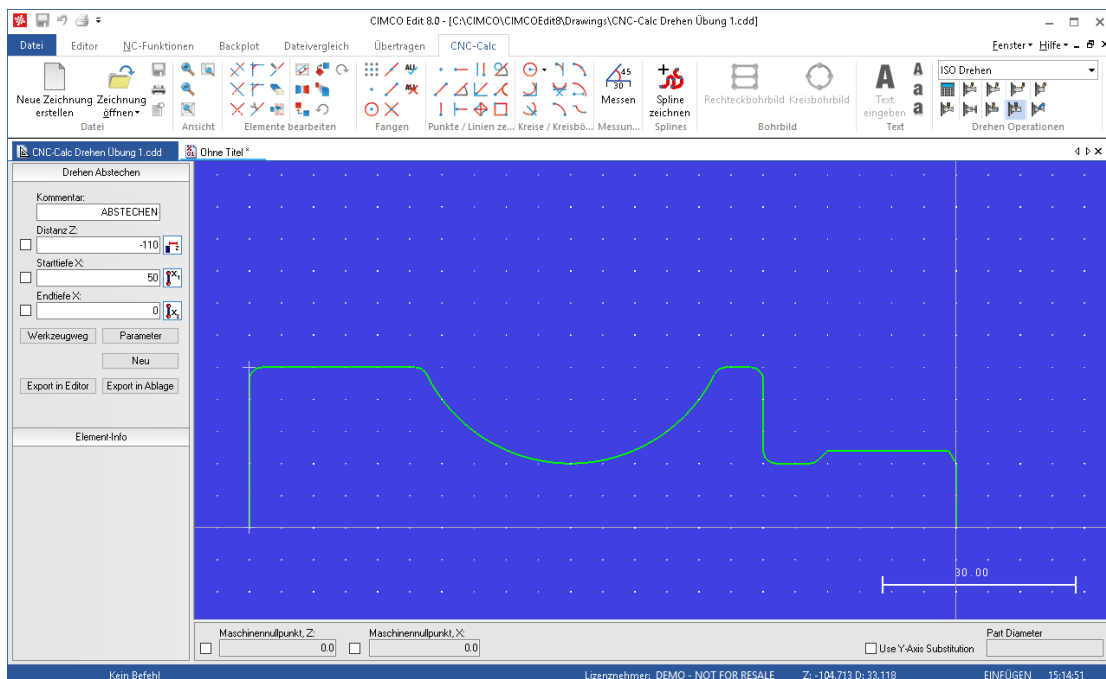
CIMCO Edit 8.0 - [C:\CIMCO\CIMCOEdit8\Drawings\CNC-Calc Drehen Übung 1.cdd]

Datei Editor NC-Funktionen Backplot Dateivergleich Übertragen CNC-Calc

Fenster Hilfe

Neue Zeichnung erstellen Zeichnung öffnen
Datei
Ansicht
Elemente bearbeiten
Fangen
Punkte / Linien ze...
Kreise / Kreisbö...
Messen
Messun...
Spline zeichnen
Splines
Rechteckbohrbild Kreisbohrbild
Bohrbild
Text eingeben
Text
ISO Drehen
Drehen Operationen

CNC-Calc Drehen Übung 1.cdd
Ohne Titel *

Drehen Abstechen
Kommentar:
ABSTECHEN
Distanz Z:
-110
Starttiefe X:
50
Endtiefe X:
0
Werkzeugweg
Parameter
Neu
Export in Editor
Export in Ablage
Element-Info

30.00

Maschinennullpunkt, Z:
0.0
Maschinennullpunkt, X:
0.0
Use Y-Axis Substitution
Part Diameter

Kein Befehl
Lizenznehmer: DEMO - NOT FOR RESALE
Z: -104.713 D: 33.118
EINFÜGEN
15:14:51